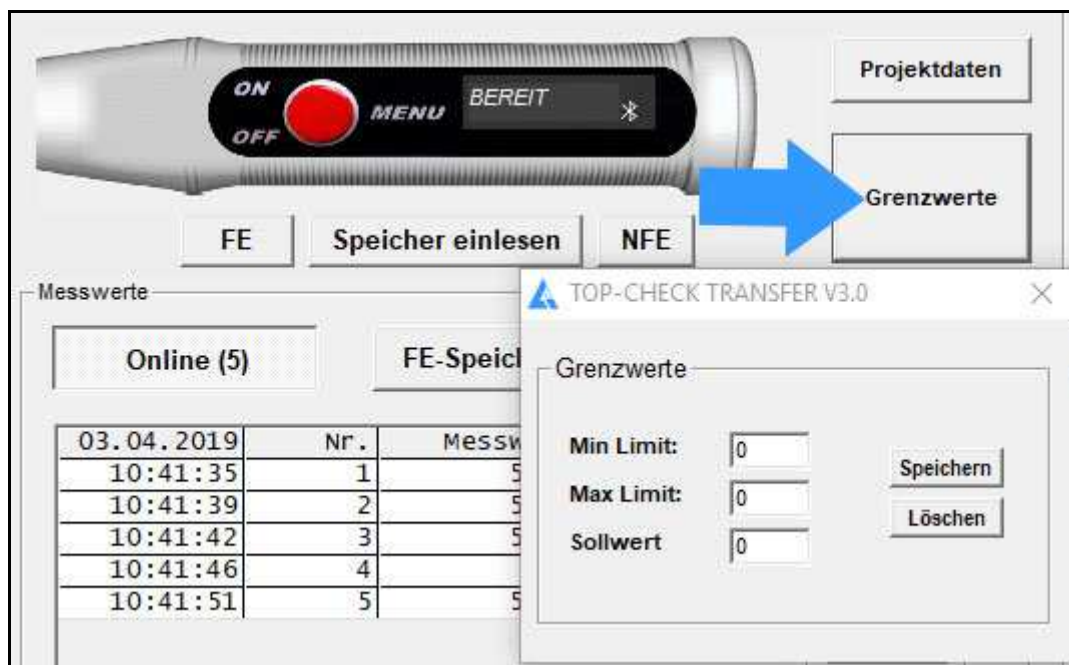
ON
OFF
MENU
BEREIT

Projektdaten

Grenzwerte

FE
Speicher einlesen
NFE

Messwerte

Online (5)

FE-Speic

| 03.04.2019 | Nr. | Messw |
|---|---|---|
| 10:41:35 | 1 | 5 |
| 10:41:39 | 2 | 5 |
| 10:41:42 | 3 | 5 |
| 10:41:46 | 4 | |
| 10:41:51 | 5 | 5 |

TOP-CHECK TRANSFER V3.0

Grenzwerte

Min Limit: 0
Max Limit: 0
Sollwert 0

Speichern
Löschen